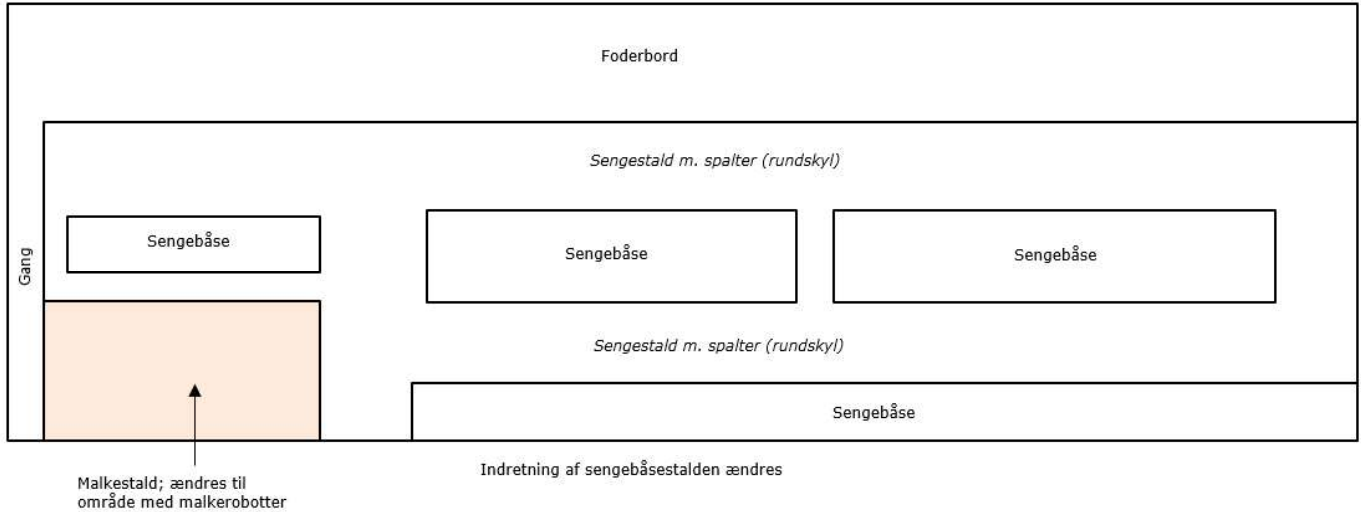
Foderbord

Sengestald m. spalter (rundskyl)

Gang

Sengebåse

Sengebåse

Sengebåse

Sengestald m. spalter (rundskyl)

Sengebåse

Malkestald; ændres til område med malkerobotter

Indretning af sengebåsestalden ændres